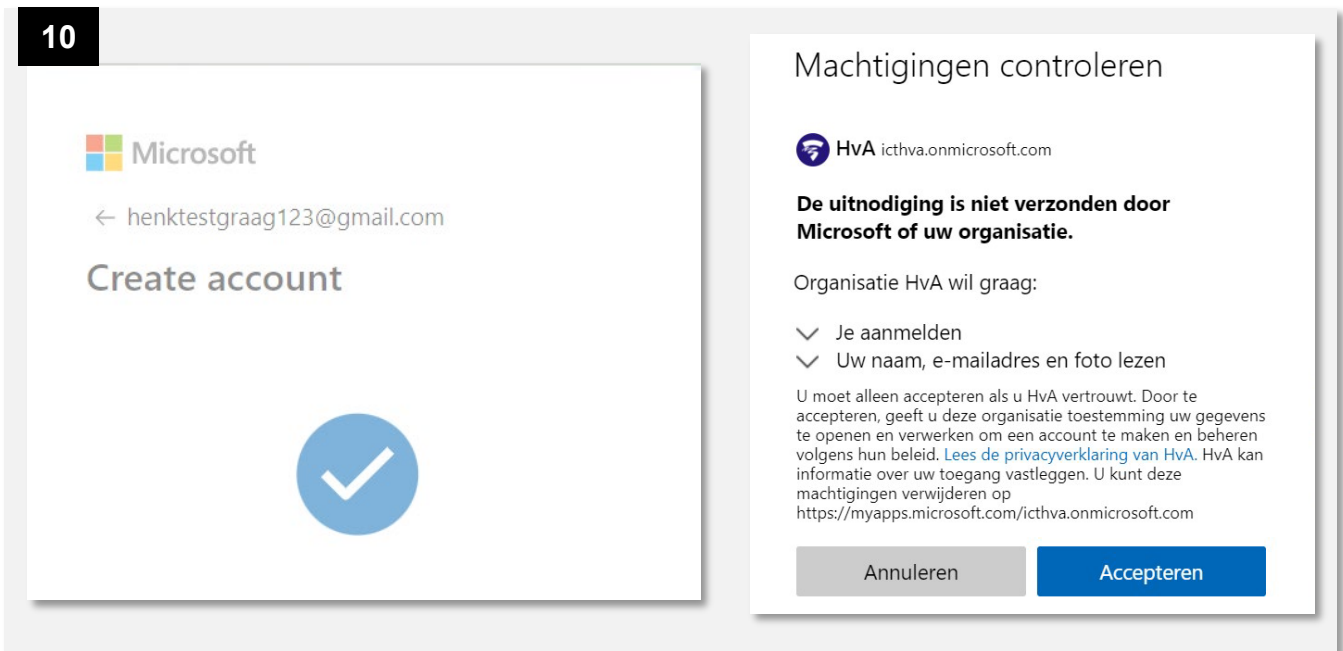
10

Microsoft

← henktestgraag123@gmail.com

Create account

Machtigingen controleren

HvA icthva.onmicrosoft.com

**De uitnodiging is niet verzonden door Microsoft of uw organisatie.**

Organisatie HvA wil graag:

Je aanmelden
Uw naam, e-mailadres en foto lezen

U moet alleen accepteren als u HvA vertrouwt. Door te accepteren, geeft u deze organisatie toestemming uw gegevens te openen en verwerken om een account te maken en beheren volgens hun beleid. Lees de privacyverklaring van HvA. HvA kan informatie over uw toegang vastleggen. U kunt deze machtigingen verwijderen op https://myapps.microsoft.com/icthva.onmicrosoft.com

Annuleren

Accepteren